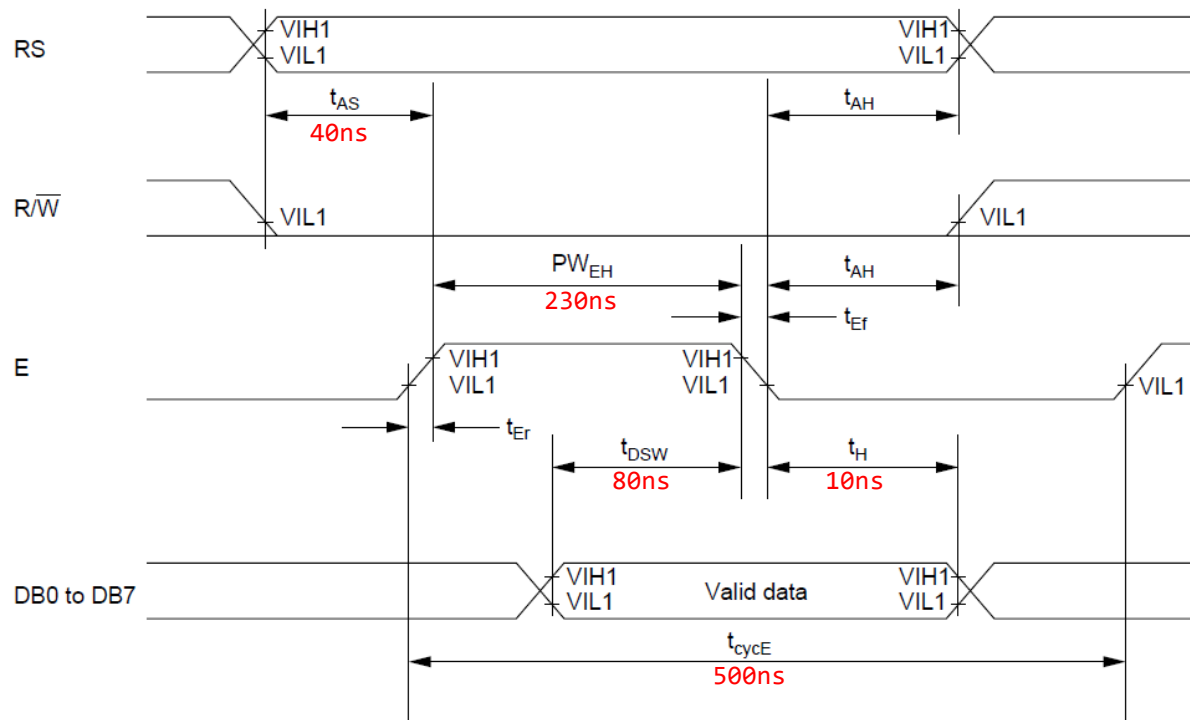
RS

VIH1
VIL1

VIH1
VIL1

$t_{AS}$
40ns

$t_{AH}$

$R/\overline{W}$

VIL1

VIL1

$PW_{EH}$
230ns

$t_{AH}$

$t_{Ef}$

E

VIH1
VIL1

VIH1
VIL1

VIL1

$t_{Er}$

$t_{DSW}$
80ns

$t_{H}$
10ns

DB0 to DB7

VIH1
VIL1

Valid data

VIH1
VIL1

$t_{cycE}$
500ns